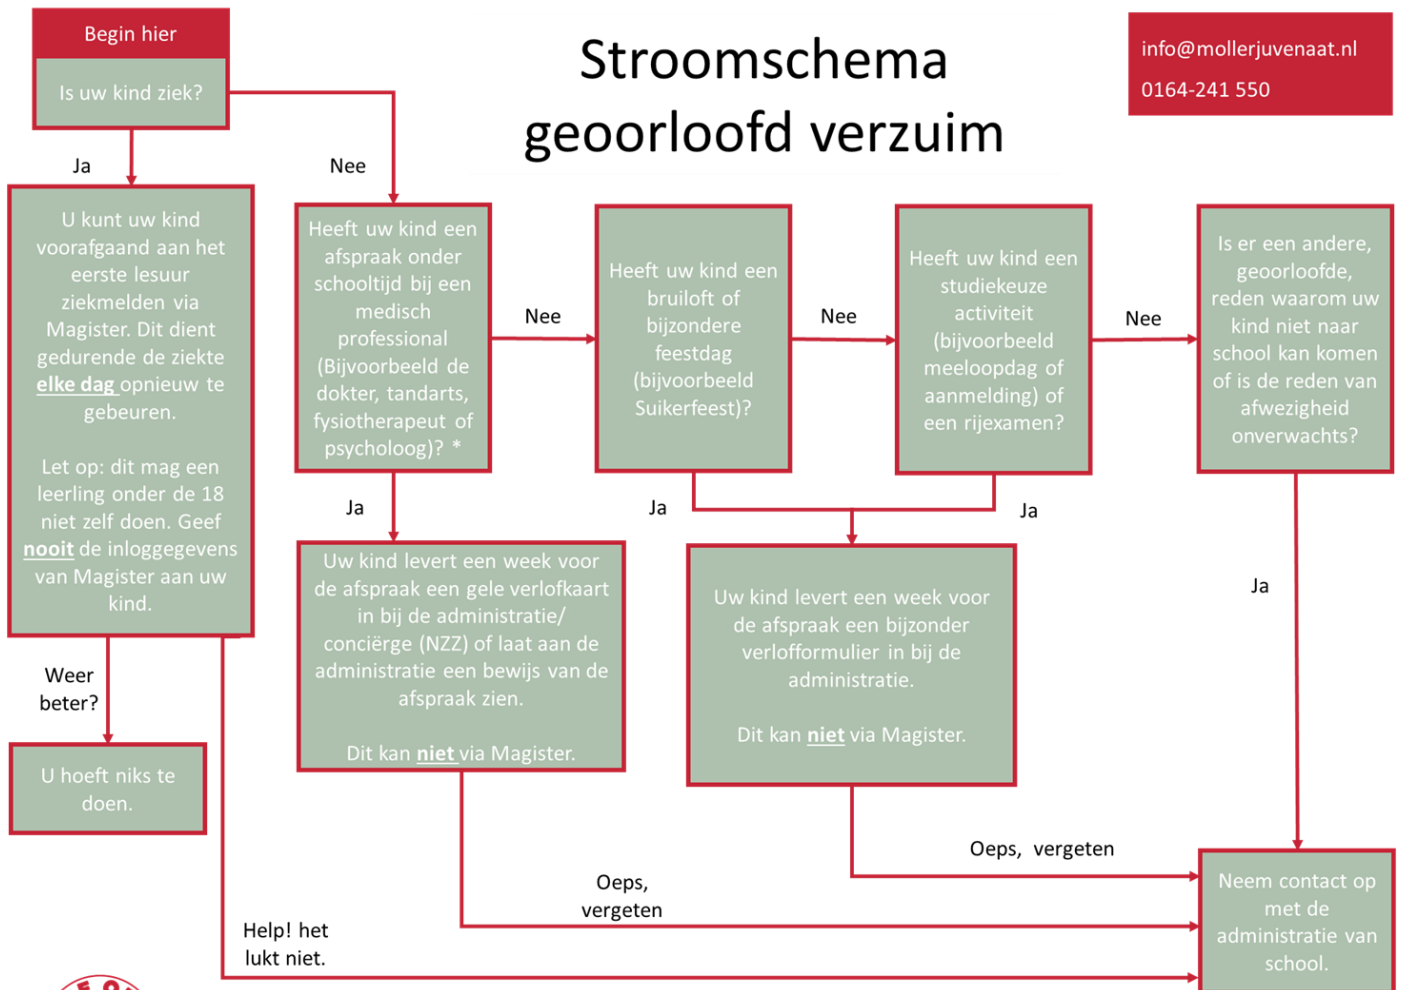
Begin hier

Is uw kind ziek?

Stroomschema geoorloofd verzuim

info@mollerjuvenaat.nl
0164-241 550

Ja

Nee

U kunt uw kind voorafgaand aan het eerste lesuur ziekmelden via Magister. Dit dient gedurende de ziekte elke dag opnieuw te gebeuren.

Let op: dit mag een leerling onder de 18 niet zelf doen. Geef nooit de inloggegevens van Magister aan uw kind.

Heeft uw kind een afspraak onder schooltijd bij een medisch professional (Bijvoorbeeld de dokter, tandarts, fysiotherapeut of psycholoog)? *

Nee

Heeft uw kind een bruiloft of bijzondere feestdag (bijvoorbeeld Suikerfeest)?

Nee

Heeft uw kind een studiekeuze activiteit (bijvoorbeeld meeloopdag of aanmelding) of een rijexamen?

Nee

Is er een andere, geoorloofde, reden waarom uw kind niet naar school kan komen of is de reden van afwezigheid onverwachts?

Ja

Ja

Ja

Uw kind levert een week voor de afspraak een gele verlofkaart in bij de administratie/ conciërge (NZZ) of laat aan de administratie een bewijs van de afspraak zien.

Dit kan niet via Magister.

Uw kind levert een week voor de afspraak een bijzonder verlofformulier in bij de administratie.

Dit kan niet via Magister.

Ja

Weer beter?

U hoeft niks te doen.

Oeps, vergeten

Oeps, vergeten

Help! het lukt niet.

Neem contact op met de administratie van school.